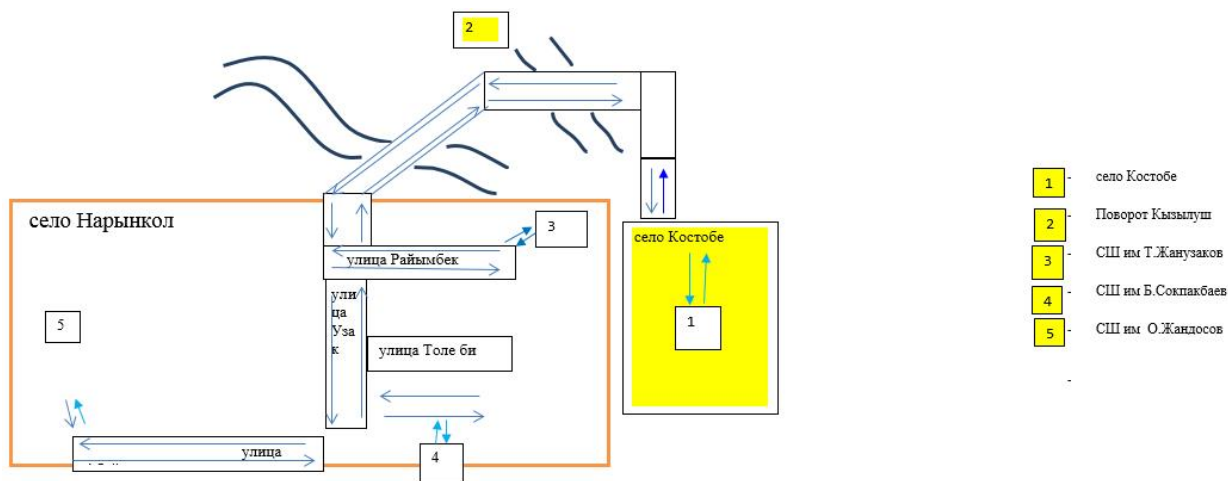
2

село Нарынкол

3

улица Райымбек

улица Уzaк

5

улица Толе би

улица

4

село Костобе

1

1 - село Костобе

2 - Поворот Кызылуш

3 - СШ им Т.Жанузаков

4 - СШ им Б.Сокпакбаев

5 - СШ им О.Жандосов

-